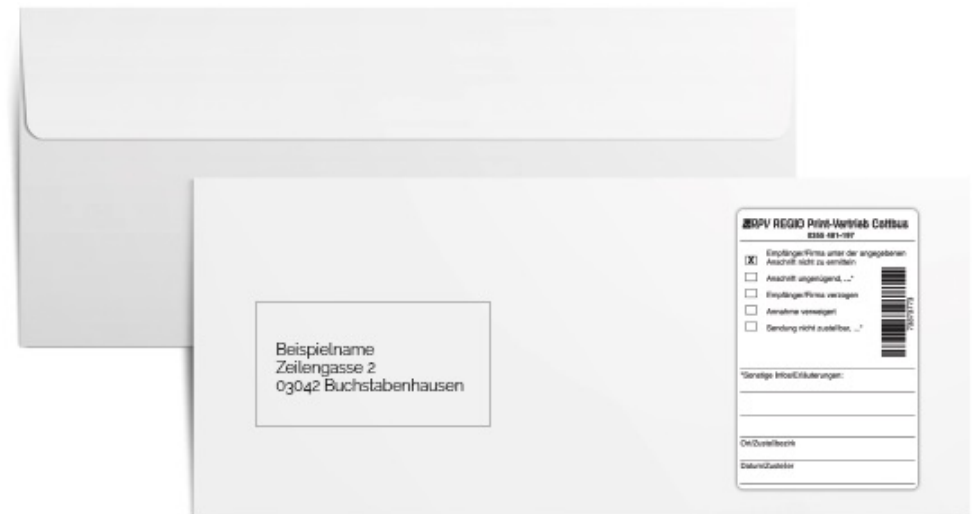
Beispielname
Zeilengasse 2
03042 Buchstabenhausen

RPV REGIO Print-Vertrieb Cottbus
0355 481-197

[X] Empfänger/Firma unter der angegebenen Anschrift nicht zu ermitteln
☐ Anschrift ungenügend, ...*
☐ Empfänger/Firma verzogen
☐ Annahme verweigert
☐ Sendung nicht zustellbar, ...*

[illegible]

*Sonstige Infos/Erläuterungen:

Ort/Zustellbezirk

Datum/Zusteller